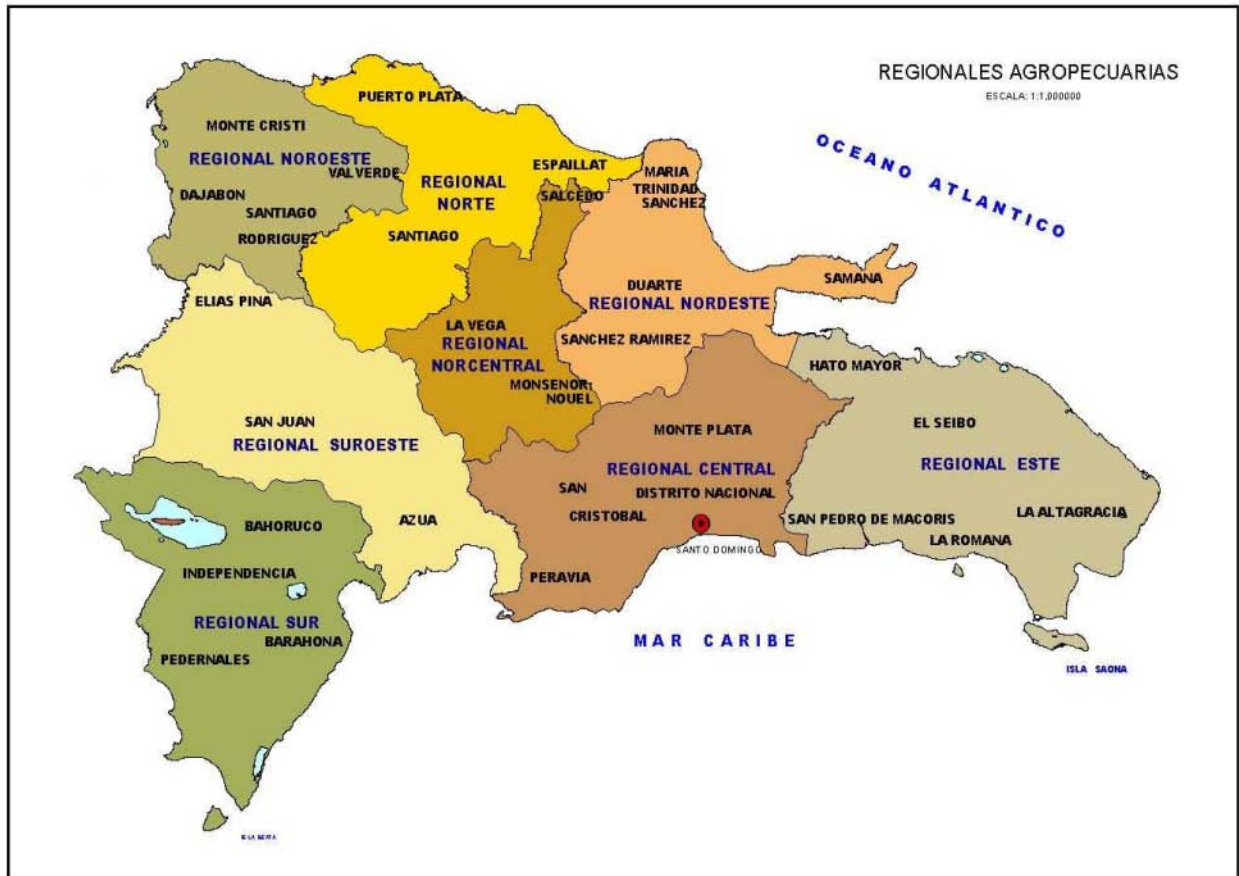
REGIONALES AGROPECUARIAS
ESCALA: 1:1,000000

OCEANO ATLANTICO

PUERTO PLATA
MONTE CRISTI
REGIONAL NOROESTE
VALVERDE
DAJABON
SANTIAGO
RODRIGUEZ
REGIONAL NORTE
ESPAILLAT
SALCEDO
SANTIAGO
MARIA TRINIDAD SANCHEZ
SAMANA
DUARTE
REGIONAL NORDESTE
ELIAS PINA
LA VEGA
REGIONAL NORCENTRAL
MONSENOR NOUEL
SANCHEZ RAMIREZ
HATO MAYOR
SAN JUAN
REGIONAL SUROESTE
MONTE PLATA
EL SEIBO
REGIONAL CENTRAL
REGIONAL ESTE
SAN
DISTRITO NACIONAL
CRISTOBAL
BAHORUCO
AZUA
SAN PEDRO DE MACORIS
LA ALTAGRACIA
LA ROMANA
SANTO DOMINGO
INDEPENDENCIA
PERAVIA
REGIONAL SUR
BARAHONA
PEDERNALES
MAR CARIBE
ISLA SAONA
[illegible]